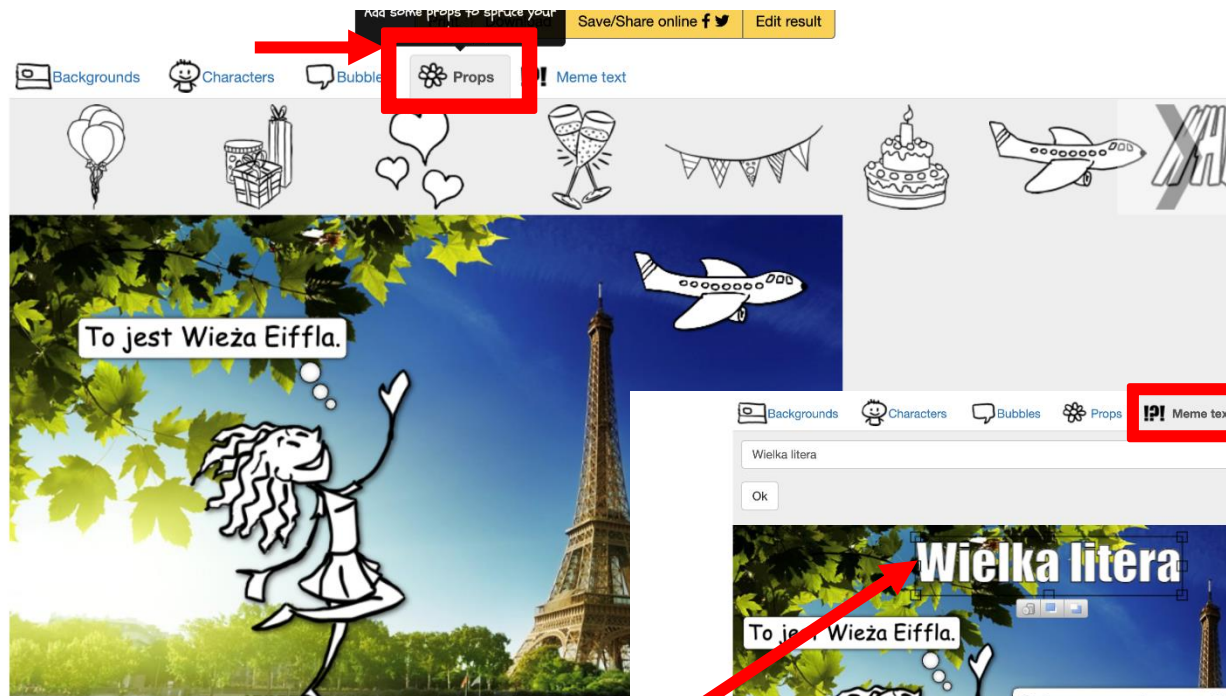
Add some props to spruce your

Save/Share online

Edit result

Backgrounds Characters Bubbles Props !?! Meme text

To jest Wieża Eiffla.

Backgrounds Characters Bubbles Props !?! Meme tex

Wielka litera

Ok

Wielka litera

To jest Wieża Eiffla.